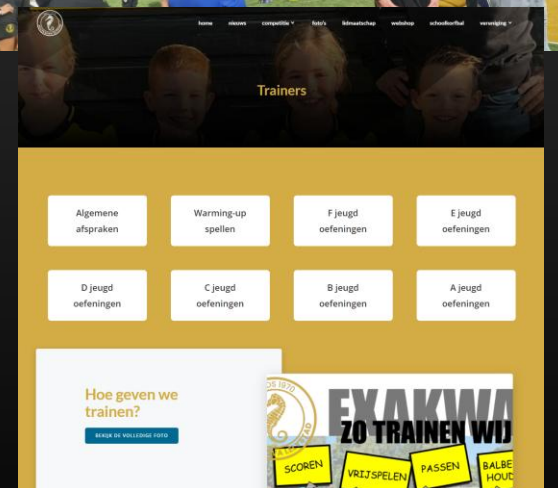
home nieuws competitie foto's lidmaatschap webshop schoolvoetbal vereniging

Trainers

Algemene afspraken

Warming-up spellen

F jeugd oefeningen

E jeugd oefeningen

D jeugd oefeningen

C jeugd oefeningen

B jeugd oefeningen

A jeugd oefeningen

Hoe geven we trainen?

BEKIJK DE VOLLEDIGE FOTO

EXAKWA

ZO TRAINEN WIJ

SCOREN

VRIJSPELEN

PASSEN

BALBE HOUD